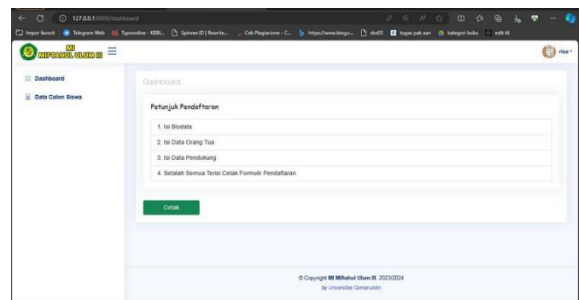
127.0.0.1:8000/dashboard

Impor favorit Telegram Web Typoonline - KBBI... Spionen ID | Rewrite... Cek Plagiarisme - C... https://www.bing.c... doc03 tugas pak aan kategori buku edit AI

MI MIFTAHUL ULUM III

rilsa

Dashboard

Data Calon Siswa

Dashboard

Petunjuk Pendaftaran

1. Isi Biodata

2. Isi Data Orang Tua

3. Isi Data Pendukung

4. Setelah Semua Terisi Cetak Formulir Pendaftaran

Cetak

© Copyright MI Miftahul Ulum III 2023/2024

by Universitas Qomaruddin